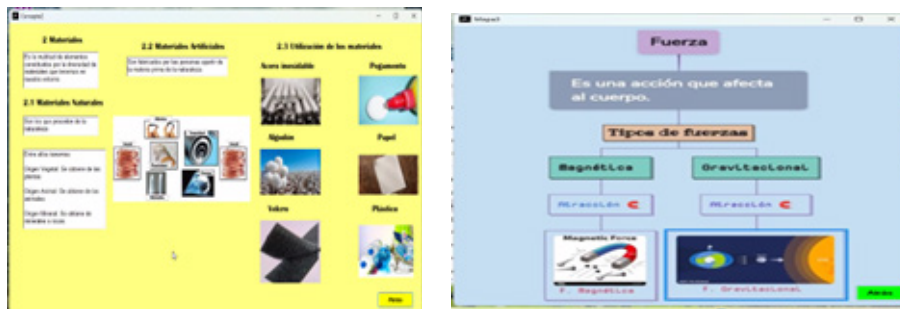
Concepto2

2 Materiales

Es la multitud de elementos constituidos por la diversidad de materiales que tenemos en nuestro entorno.

2.1 Materiales Naturales

Son los que proceden de la naturaleza

Entre ellos tenemos:

Origen Vegetal: Se obtiene de las plantas

Origen Animal: Se obtiene de los animales

Origen Mineral: Se obtiene de minerales o rocas

2.2 Materiales Artificiales

Son fabricados por las personas a partir de la materia prima de la naturaleza

2.3 Utilización de los materiales

Acero inoxidable

Pegamento

Algodon

Papel

Velcro

Plástico

Atras

Mapa3

Fuerza

Es una acción que afecta al cuerpo.

Tipos de fuerzas

Magnética

Gravitacional

Atracción

Atracción

Magnetic Force

F. Magnética

F. Gravitacional

Atras